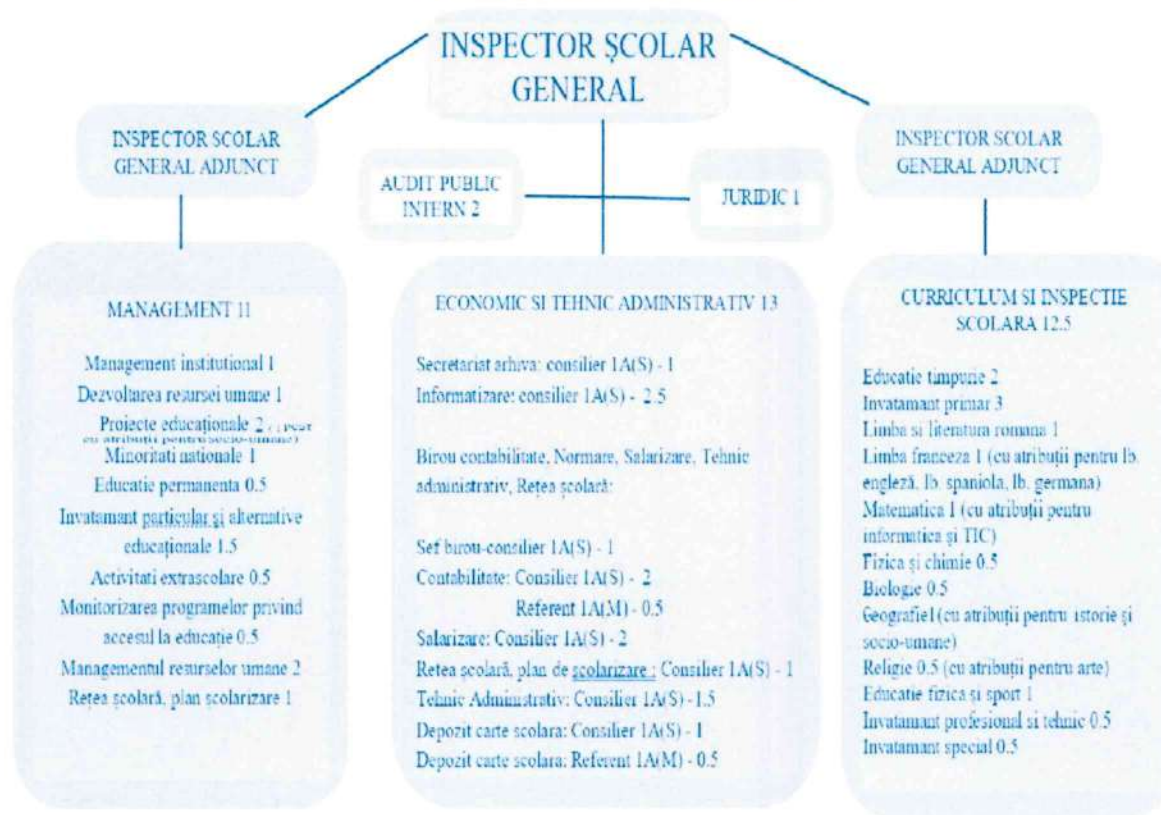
INSPECTOR ȘCOLAR GENERAL

INSPECTOR SCOLAR GENERAL ADJUNCT

AUDIT PUBLIC INTERN 2

JURIDIC 1

INSPECTOR SCOLAR GENERAL ADJUNCT

MANAGEMENT 11

Management institutional 1
Dezvoltarea resursei umane 1
Proiecte educaționale 2 ([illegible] cu atribuții pentru socio-umane)
Minoritati nationale 1
Educatie permanenta 0.5
Invatamant particular și alternative educaționale 1.5
Activitati extrascolare 0.5
Monitorizarea programelor privind accesul la educație 0.5
Managementul resurselor umane 2
Rețea școlară, plan școlarizare 1

ECONOMIC SI TEHNIC ADMINISTRATIV 13

Secretariat arhiva: consilier 1A(S) - 1
Informatizare: consilier 1A(S) - 2.5

Birou contabilitate, Normare, Salarizare, Tehnic administrativ, Rețea școlară:

Sef birou-consilier 1A(S) - 1
Contabilitate: Consilier 1A(S) - 2
Referent 1A(M) - 0.5
Salarizare: Consilier 1A(S) - 2
Retea școlară, plan de școlarizare : Consilier 1A(S) - 1
Tehnic Administrativ: Consilier 1A(S) - 1.5
Depozit carte scolara: Consilier 1A(S) - 1
Depozit carte scolara: Referent 1A(M) - 0.5

CURRICULUM SI INSPECTIE SCOLARA 12.5

Educatie timpurie 2
Invatamant primar 3
Limba si literatura romana 1
Limba franceza 1 (cu atribuții pentru lb. engleză, lb. spaniola, lb. germana)
Matematica 1 (cu atribuții pentru informatica și TIC)
Fizica și chimie 0.5
Biologie 0.5
Geografie1 (cu atribuții pentru istorie și socio-umane)
Religie 0.5 (cu atribuții pentru arte)
Educatie fizica și sport 1
Invatamant profesional si tehnic 0.5
Invatamant special 0.5